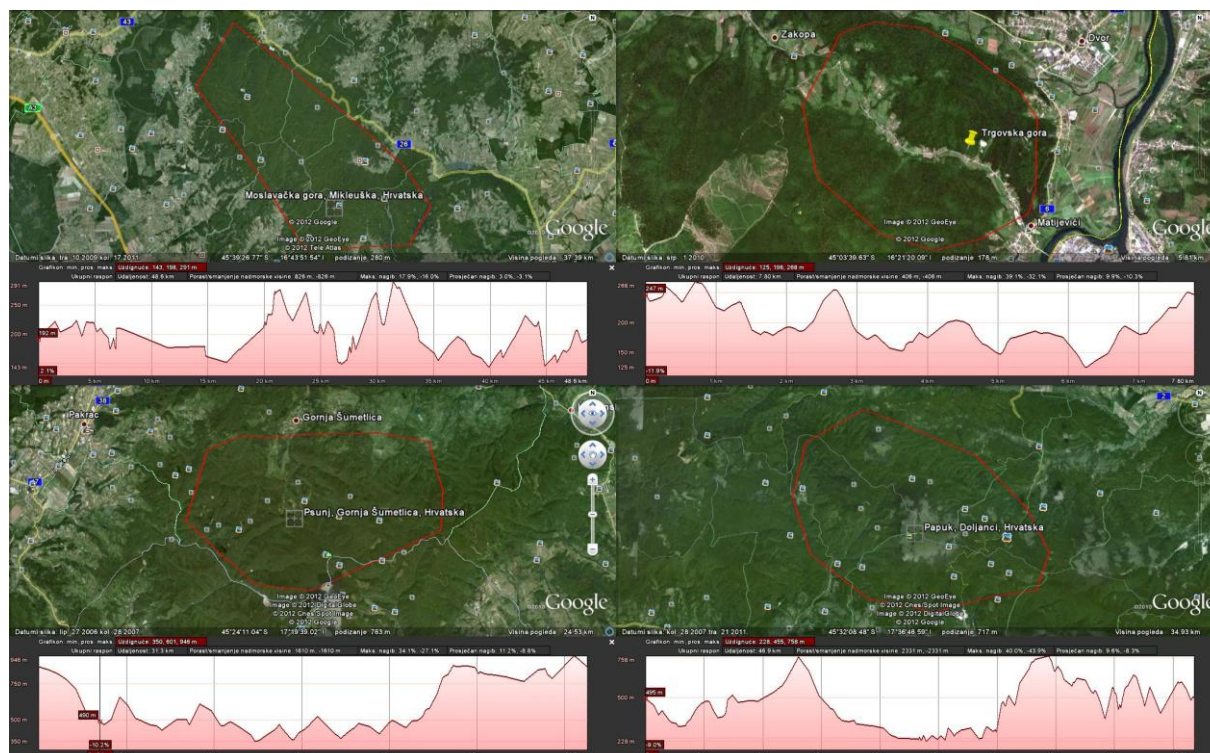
43
28
28
6
Moslavačka gora, Mikleuška, Hrvatska
© 2012 Google
Image © 2012 GeoEye
© 2012 Tele Atlas
Google
Datumi slika: tra 10 2009 kol 17 2011
45°39'26.77" S 16°43'51.54" I podizanje 280 m
Visina pogleda 37.39 km
Grafikon: min, pros, maks: Uzdignuće: 143, 198, 291 m
Ukupni raspon: Udaljenost: 48.6 km Porast/smanjenje nadmorske visine: 826 m, -826 m Maks. nagib: 17.9%, -16.0% Prosječan nagib: 3.0%, -3.1%
291 m
250 m
192 m
200 m
143 m
2.1%
0 m 5 km 10 km 15 km 20 km 25 km 30 km 35 km 40 km 45 km 48.6 km

Zakopa
Dvor
Trgovska gora
6
Image © 2012 GeoEye
© 2012 Google
Matijevići
Google
Datumi slika: srp 1 2010
45°03'38.63" S 16°21'20.09" I podizanje 178 m
Visina pogleda 5.85 km
Grafikon: min, pros, maks: Uzdignuće: 125, 196, 268 m
Ukupni raspon: Udaljenost: 7.80 km Porast/smanjenje nadmorske visine: 406 m, -406 m Maks. nagib: 39.1%, -32.1% Prosječan nagib: 9.9%, -10.3%
268 m
247 m
200 m
150 m
125 m
-11.9%
0 m 1 km 2 km 3 km 4 km 5 km 6 km 7 km 7.80 km

Pakrac
38
Gornja Šumetlica
Psunj, Gornja Šumetlica, Hrvatska
Image © 2012 GeoEye
Image © 2012 DigitalGlobe
© 2012 Cnes/Spot Image
© 2012 Google
Google
Datumi slika: lip 27 2006 kol 28 2007
45°24'11.04" S 17°19'39.02" I podizanje 763 m
Visina pogleda 24.53 km
Grafikon: min, pros, maks: Uzdignuće: 350, 601, 946 m
Ukupni raspon: Udaljenost: 31.3 km Porast/smanjenje nadmorske visine: 1610 m, -1610 m Maks. nagib: 34.1%, -27.1% Prosječan nagib: 11.2%, -8.8%
946 m
750 m
490 m
500 m
350 m
-10.2%

Papuk, Doljanci, Hrvatska
Image © 2012 GeoEye
© 2012 Cnes/Spot Image
Image © 2012 DigitalGlobe
© 2012 Google
Google
Datumi slika: kol 28 2007 tra 21 2011
45°32'08.48" S 17°36'46.59" I podizanje 717 m
Visina pogleda 34.93 km
Grafikon: min, pros, maks: Uzdignuće: 228, 455, 756 m
Ukupni raspon: Udaljenost: 46.9 km Porast/smanjenje nadmorske visine: 2331 m, -2331 m Maks. nagib: 40.0%, -43.9% Prosječan nagib: 9.6%, -8.3%
756 m
495 m
500 m
228 m
-8.0%